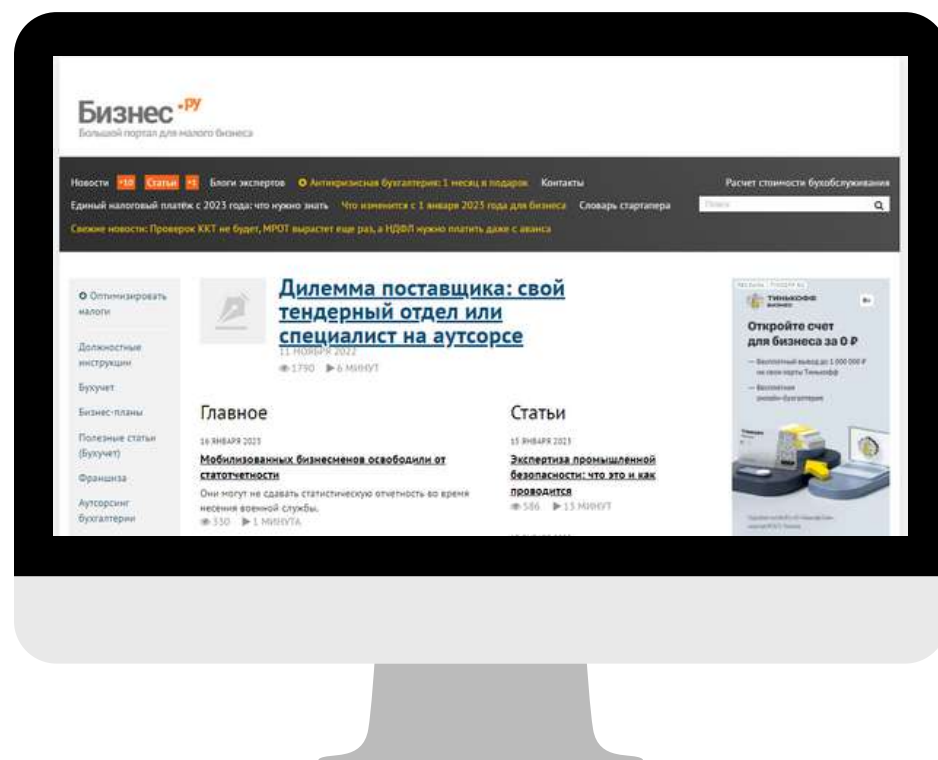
Бизнес.ру
Большой портал для малого бизнеса

Новости +10 Статьи +1 Блоги экспертов Антикризисная бухгалтерия: 1 месяц в подарок Контакты
Расчет стоимости бухобслуживания
Единый налоговый платёж с 2023 года: что нужно знать Что изменится с 1 января 2023 года для бизнеса Словарь стартапера
Поиск
Свежие новости: Проверок ККТ не будет, МРОТ вырастет еще раз, а НДФЛ нужно платить даже с аванса

Оптимизировать налоги
Должностные инструкции
Бухучет
Бизнес-планы
Полезные статьи (Бухучет)
Франшиза
Аутсорсинг бухгалтерии

Дилемма поставщика: свой тендерный отдел или специалист на аутсорсе
11 НОЯБРЯ 2022
1790 6 МИНУТ

Главное
16 ЯНВАРЯ 2023
Мобилизованных бизнесменов освободили от статотчетности
Они могут не сдавать статистическую отчетность во время несения военной службы.
330 1 МИНУТА

Статьи
15 ЯНВАРЯ 2023
Экспертиза промышленной безопасности: что это и как проводится
586 13 МИНУТ

Тинькофф бизнес
Откройте счет для бизнеса за 0 ₽
— Бесплатный вывод до 1 000 000 ₽ на свою карту Тинькофф
— Бесплатная онлайн-бухгалтерия
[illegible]